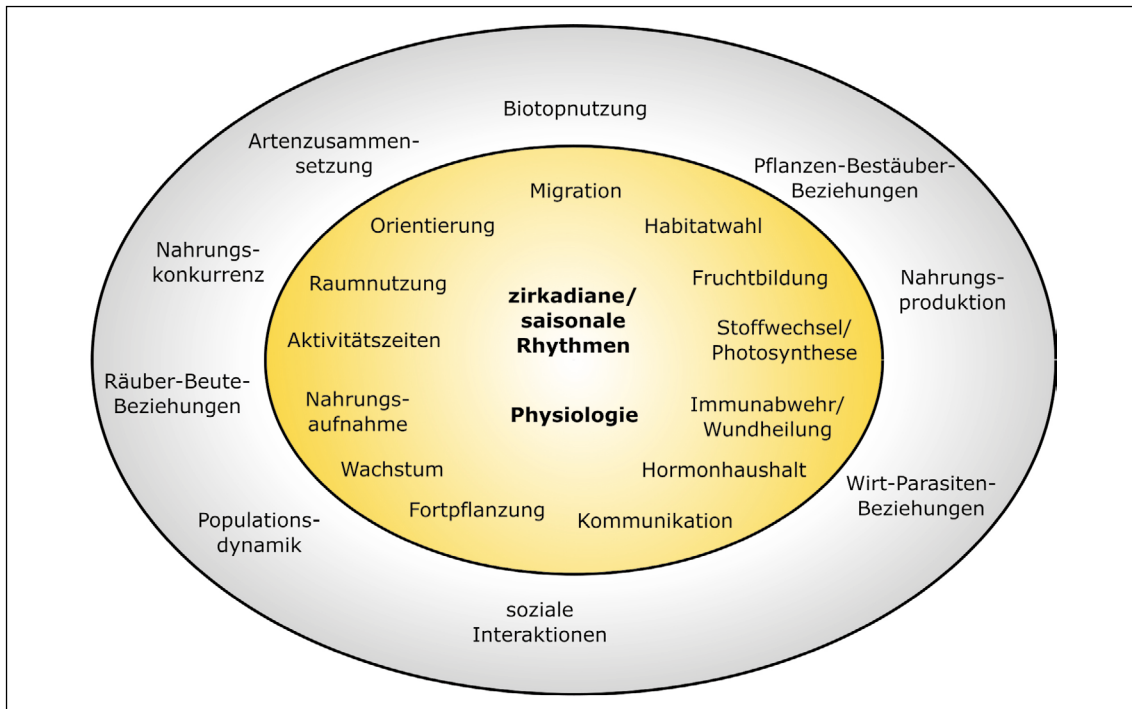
Biotopnutzung

Artenzusammensetzung

Pflanzen-Bestäuber-Beziehungen

Nahrungskonkurrenz

Nahrungsproduktion

Räuber-Beute-Beziehungen

Wirt-Parasiten-Beziehungen

Populationsdynamik

soziale Interaktionen

Migration

Orientierung

Habitatwahl

Raumnutzung

Fruchtbildung

Aktivitätszeiten

Stoffwechsel/ Photosynthese

Nahrungsaufnahme

Immunabwehr/ Wundheilung

Wachstum

Hormonhaushalt

Fortpflanzung

Kommunikation

**zirkadiane/ saisonale Rhythmen**

**Physiologie**